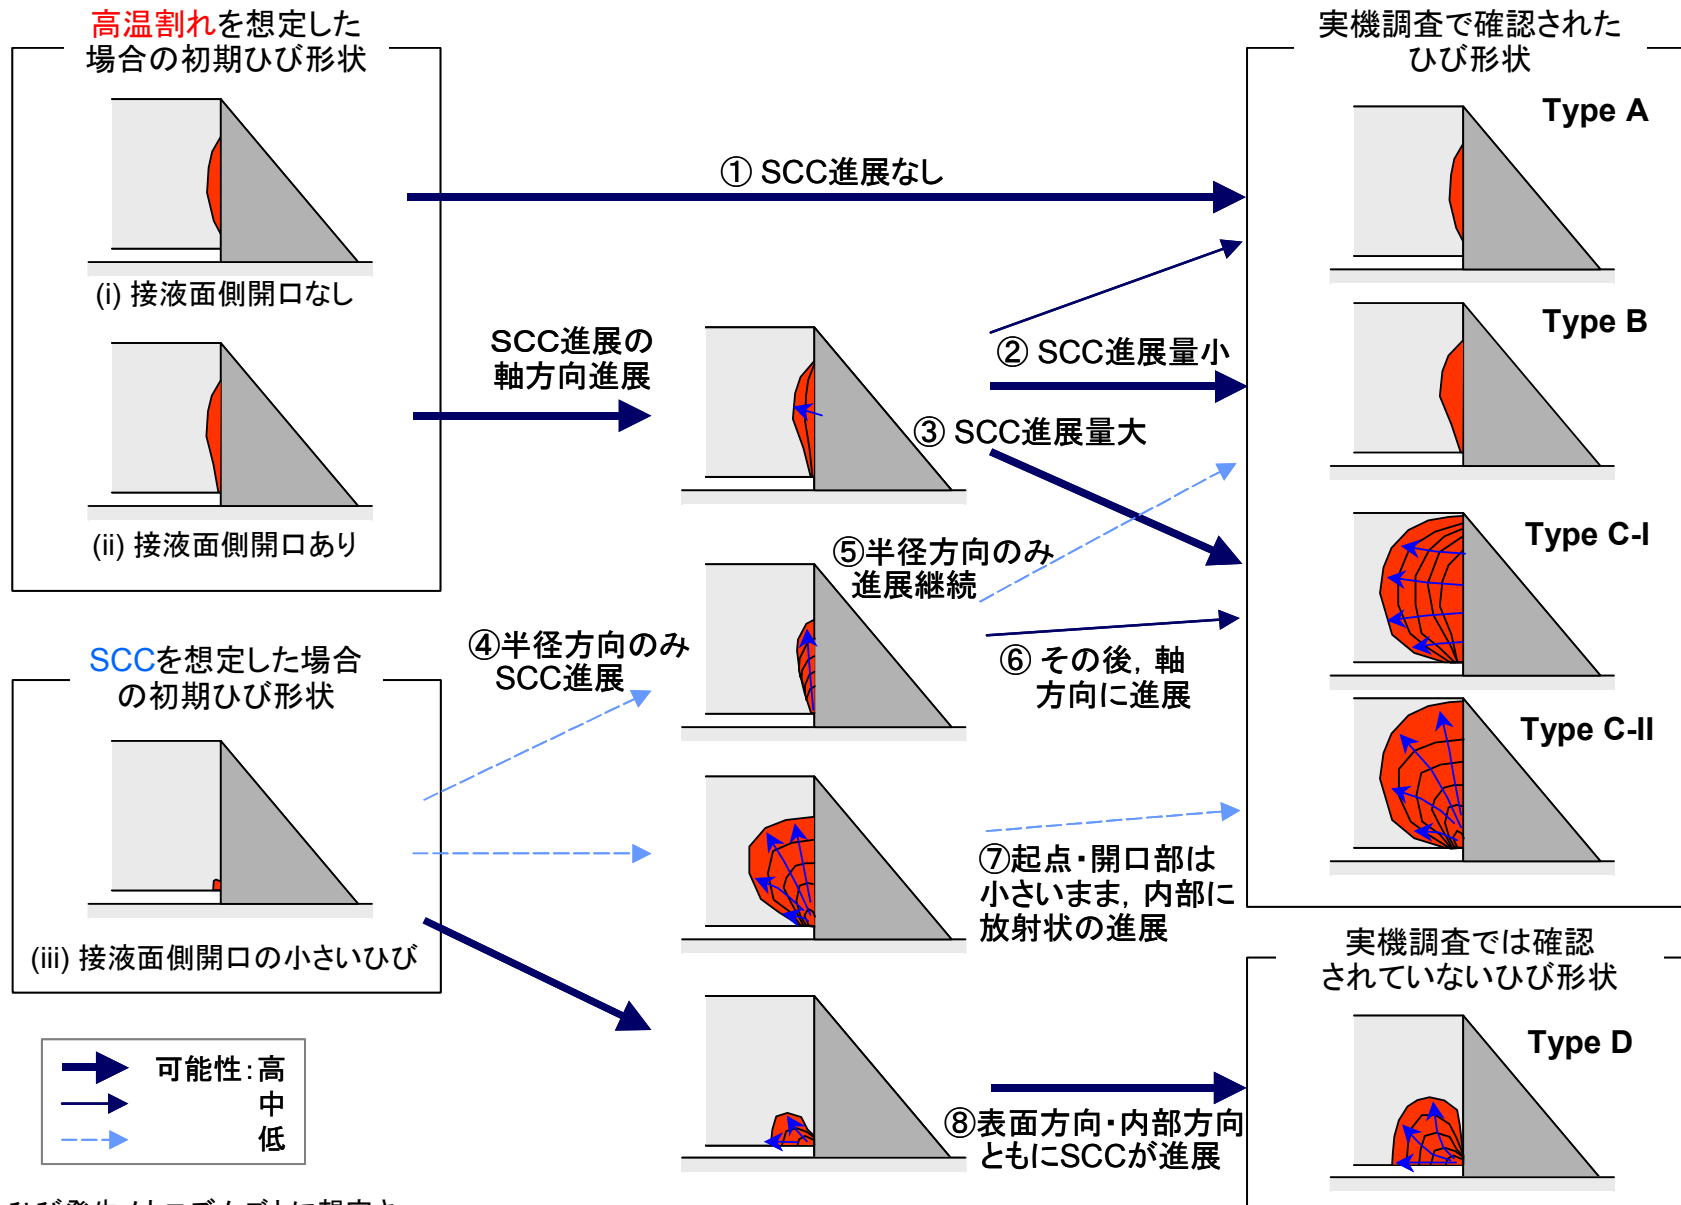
高温割れを想定した場合の初期ひび形状

(i) 接液面側開口なし

(ii) 接液面側開口あり

SCCを想定した場合の初期ひび形状

(iii) 接液面側開口の小さいひび

可能性：高
中
低

① SCC進展なし

SCC進展の軸方向進展

② SCC進展量小

③ SCC進展量大

④半径方向のみSCC進展

⑤半径方向のみ進展継続

⑥ その後，軸方向に進展

⑦起点・開口部は小さいまま，内部に放射状の進展

⑧表面方向・内部方向ともにSCCが進展

実機調査で確認されたひび形状

Type A

Type B

Type C-I

Type C-II

実機調査では確認されていないひび形状

Type D

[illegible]